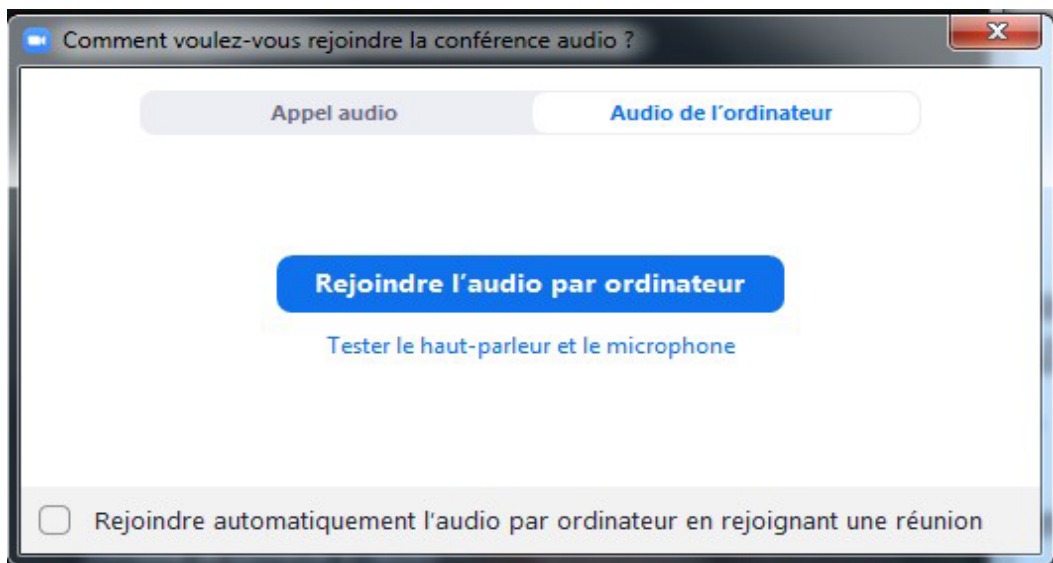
Comment voulez-vous rejoindre la conférence audio ?

Appel audio

Audio de l'ordinateur

Rejoindre l'audio par ordinateur

Tester le haut-parleur et le microphone

Rejoindre automatiquement l'audio par ordinateur en rejoignant une réunion